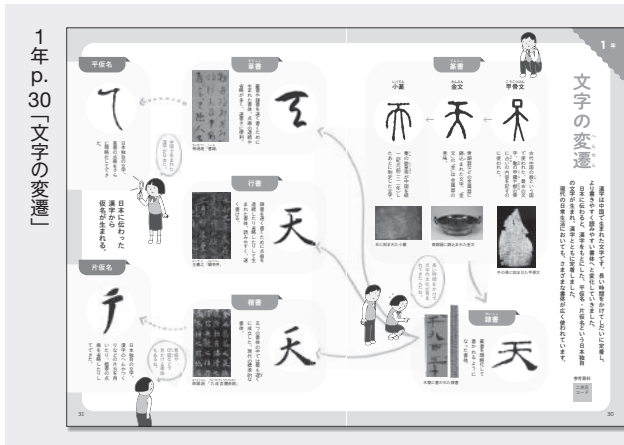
1年 p. 30「文字の変遷」

文字の変遷

漢字は中国で生まれた文字です。長い時間をかけて、より書きやすく読みやすい書体へと変化していきました。日本に伝わると、漢字をもとにして、平仮名・片仮名という日本独自の文字が生まれました。現在の日常生活においても、さまざまな書体が広く使われています。

篆書

甲骨文

金文

小篆

隷書

草書

行書

楷書

平仮名

片仮名

日本に伝わった漢字から仮名が生まれる。

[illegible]

31

30